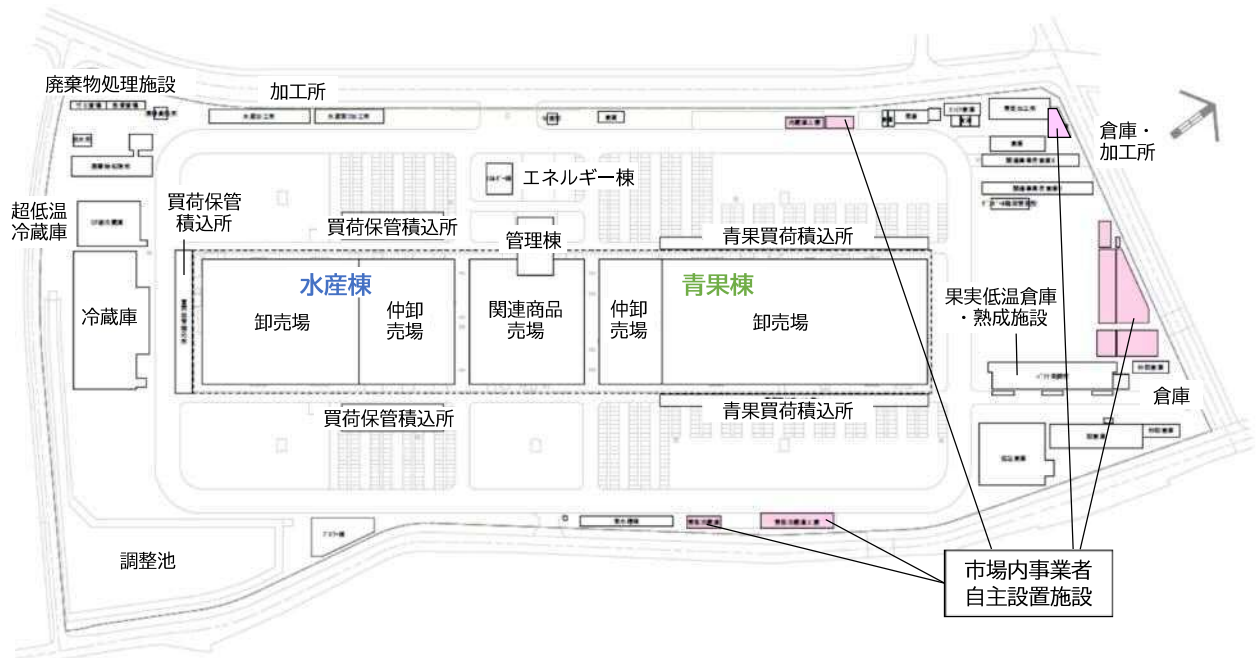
廃棄物処理施設

加工所

倉庫・加工所

エネルギー棟

超低温冷蔵庫

買荷保管積込所

買荷保管積込所

管理棟

青果買荷積込所

冷蔵庫

水産棟

卸売場

仲卸売場

関連商品売場

仲卸売場

青果棟

卸売場

果実低温倉庫・熟成施設

買荷保管積込所

青果買荷積込所

倉庫

調整池

市場内事業者自主設置施設